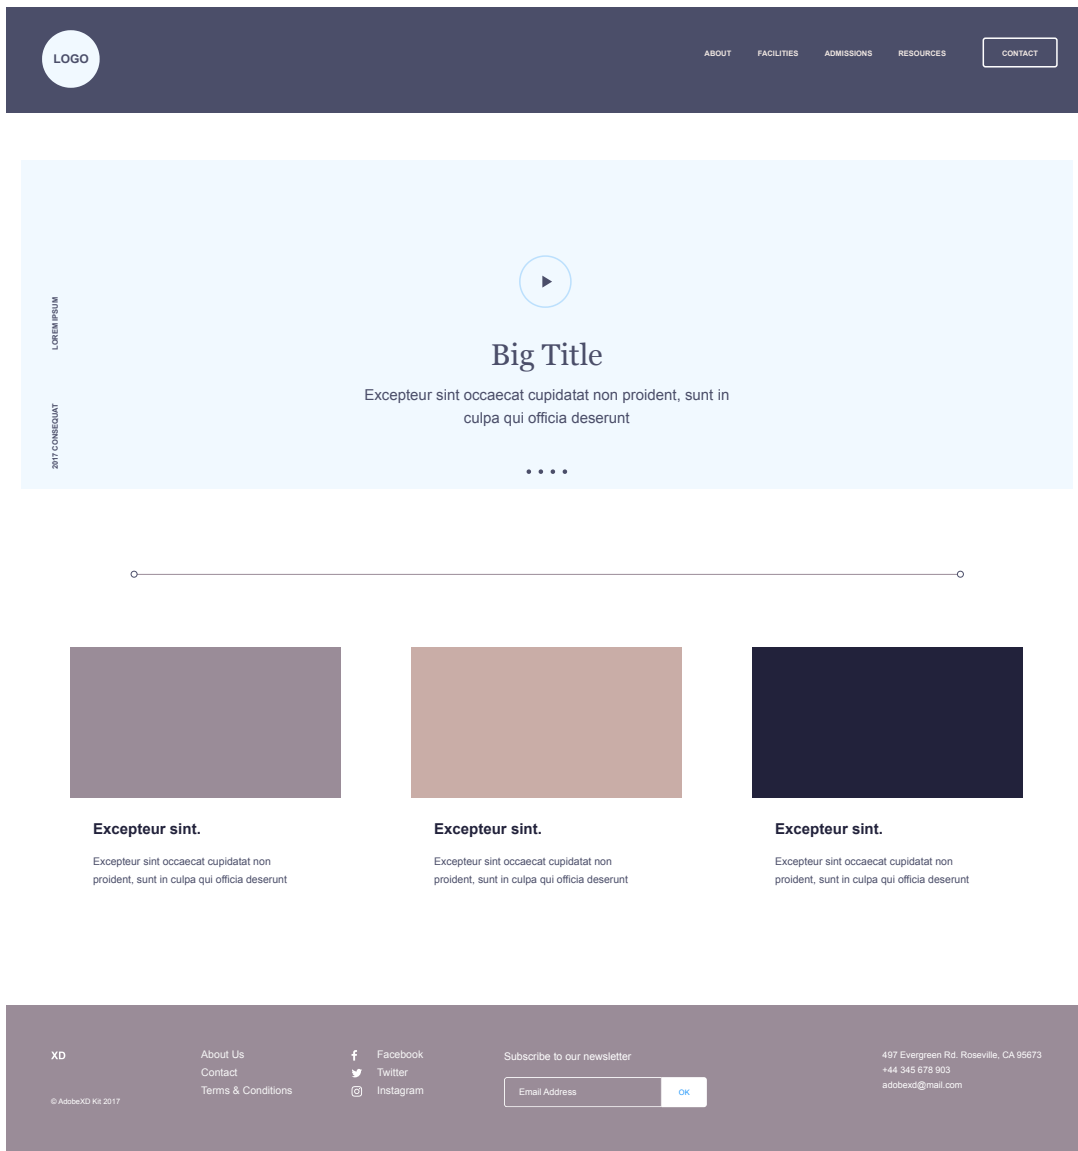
LOGO

ABOUT FACILITIES ADMISSIONS RESOURCES CONTACT

LOREM IPSUM

2017 CONSEQUAT

Big Title

Excepteur sint occaecat cupidatat non proident, sunt in culpa qui officia deserunt

Excepteur sint.

Excepteur sint occaecat cupidatat non proident, sunt in culpa qui officia deserunt

Excepteur sint.

Excepteur sint occaecat cupidatat non proident, sunt in culpa qui officia deserunt

Excepteur sint.

Excepteur sint occaecat cupidatat non proident, sunt in culpa qui officia deserunt

XD

© AdobeXD Kit 2017

About Us
Contact
Terms & Conditions

Facebook
Twitter
Instagram

Subscribe to our newsletter

Email Address

OK

497 Evergreen Rd. Roseville, CA 95673
+44 345 678 903
adobexd@mail.com